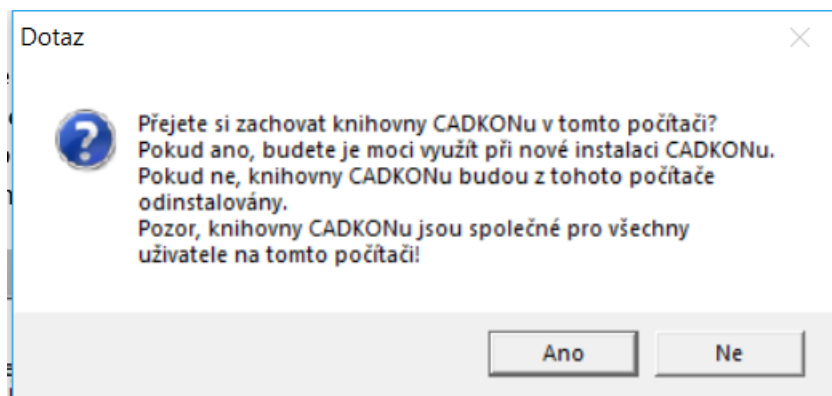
Dotaz

?

Přejete si zachovat knihovny CADKONu v tomto počítači?
Pokud ano, budete je moci využít při nové instalaci CADKONu.
Pokud ne, knihovny CADKONu budou z tohoto počítače odinstalovány.
Pozor, knihovny CADKONu jsou společné pro všechny uživatele na tomto počítači!

Ano

Ne